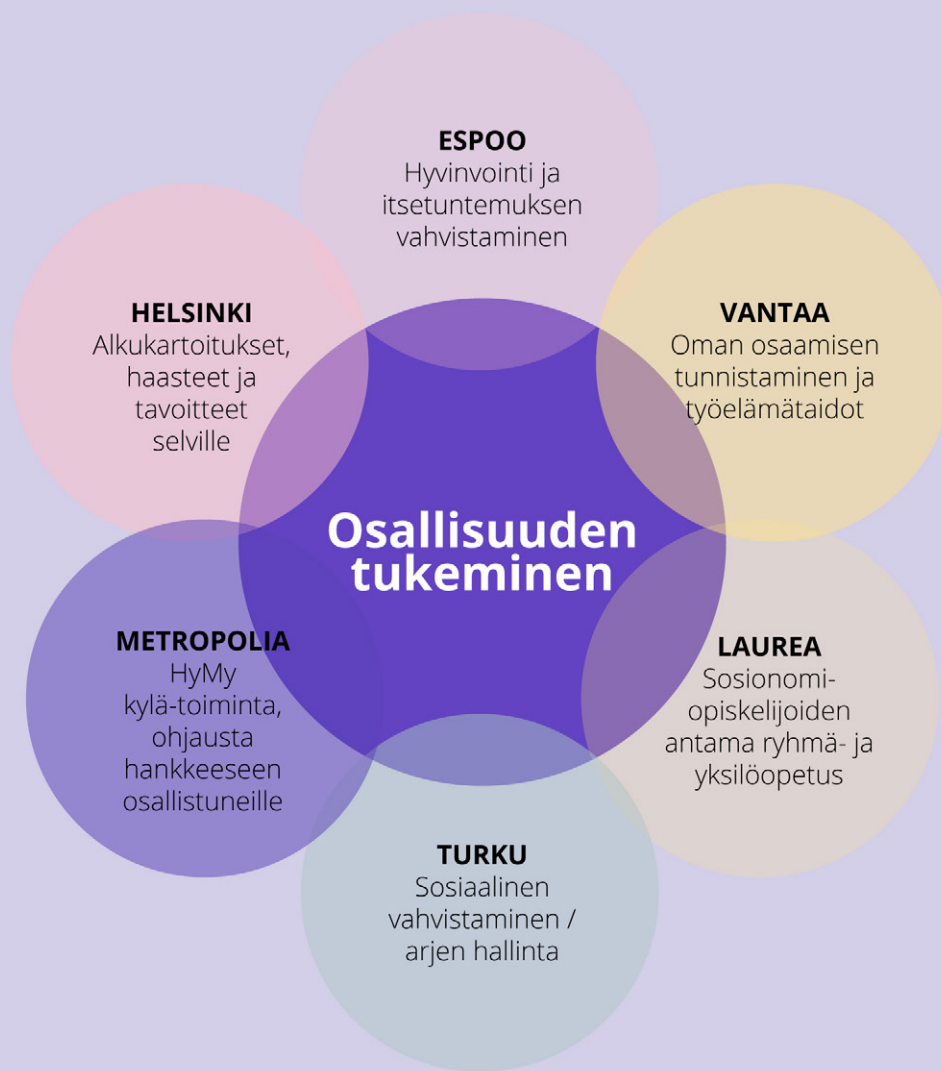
ESPOO
Hyvinvointi ja itsetuntemuksen vahvistaminen

HELSINKI
Alkukartoitukset, haasteet ja tavoitteet selville

VANTAA
Oman osaamisen tunnistaminen ja työelämätaidot

Osallisuuden tukeminen

METROPOLIA
HyMy kylä-toiminta, ohjausta hankkeeseen osallistuneille

LAUREA
Sosionomi-opiskelijoiden antama ryhmä- ja yksilöopetus

TURKU
Sosiaalinen vahvistaminen / arjen hallinta